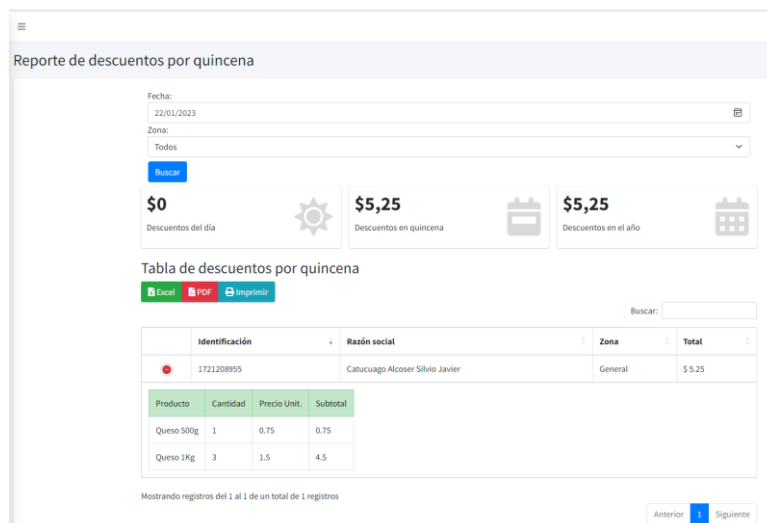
≡

Reporte de descuentos por quincena

Fecha:
22/01/2023
Zona:
Todos
Buscar

$0
Descuentos del día

$5,25
Descuentos en quincena

$5,25
Descuentos en el año

Tabla de descuentos por quincena

Excel PDF Imprimir

Buscar:

| | Identificación | Razón social | Zona | Total |
|---|---|---|---|---|
| | 1721208955 | Catucuago Alcoser Silvio Javier | General | $ 5.25 |

| Producto | Cantidad | Precio Unit. | Subtotal |
|---|---|---|---|
| Queso 500g | 1 | 0.75 | 0.75 |
| Queso 1Kg | 3 | 1.5 | 4.5 |

Mostrando registros del 1 al 1 de un total de 1 registros

Anterior 1 Siguiente